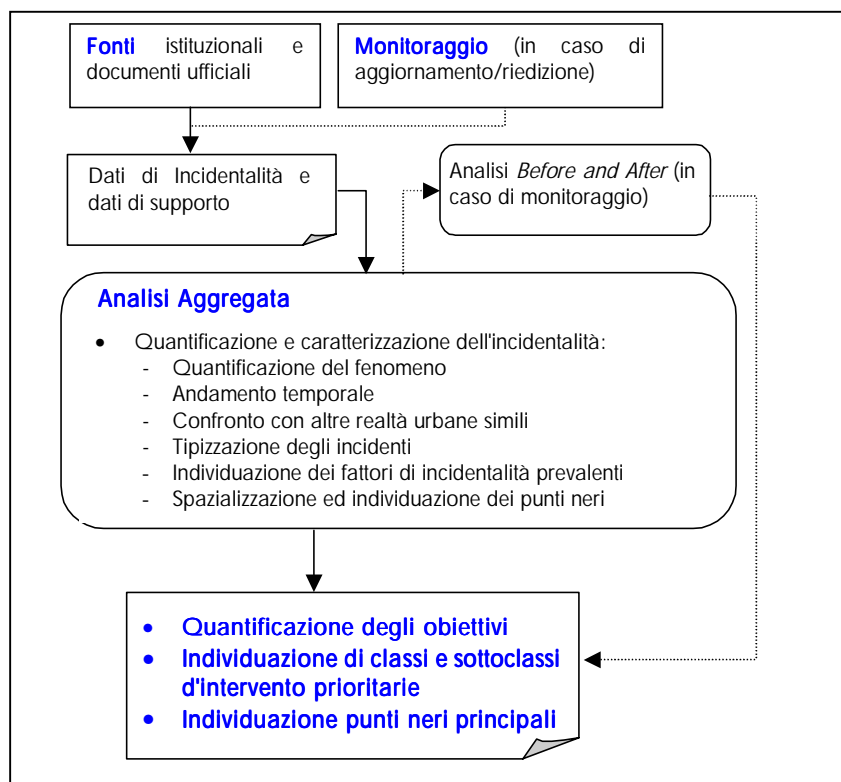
**Fonti** istituzionali e documenti ufficiali

**Monitoraggio** (in caso di aggiornamento/riedizione)

Dati di Incidentalità e dati di supporto

Analisi *Before and After* (in caso di monitoraggio)

**Analisi Aggregata**

- Quantificazione e caratterizzazione dell'incidentalità:
  - Quantificazione del fenomeno
  - Andamento temporale
  - Confronto con altre realtà urbane simili
  - Tipizzazione degli incidenti
  - Individuazione dei fattori di incidentalità prevalenti
  - Spazializzazione ed individuazione dei punti neri

- **Quantificazione degli obiettivi**
- **Individuazione di classi e sottoclassi d'intervento prioritarie**
- **Individuazione punti neri principali**